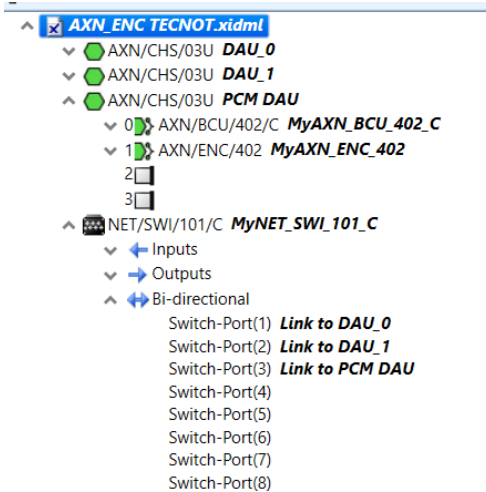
AXN_ENC TECNOT.xidml
AXN/CHS/03U DAU_0
AXN/CHS/03U DAU_1
AXN/CHS/03U PCM DAU
0 AXN/BCU/402/C MyAXN_BCU_402_C
1 AXN/ENC/402 MyAXN_ENC_402
2
3
NET/SWI/101/C MyNET_SWI_101_C
Inputs
Outputs
Bi-directional
Switch-Port(1) Link to DAU_0
Switch-Port(2) Link to DAU_1
Switch-Port(3) Link to PCM DAU
Switch-Port(4)
Switch-Port(5)
Switch-Port(6)
Switch-Port(7)
Switch-Port(8)